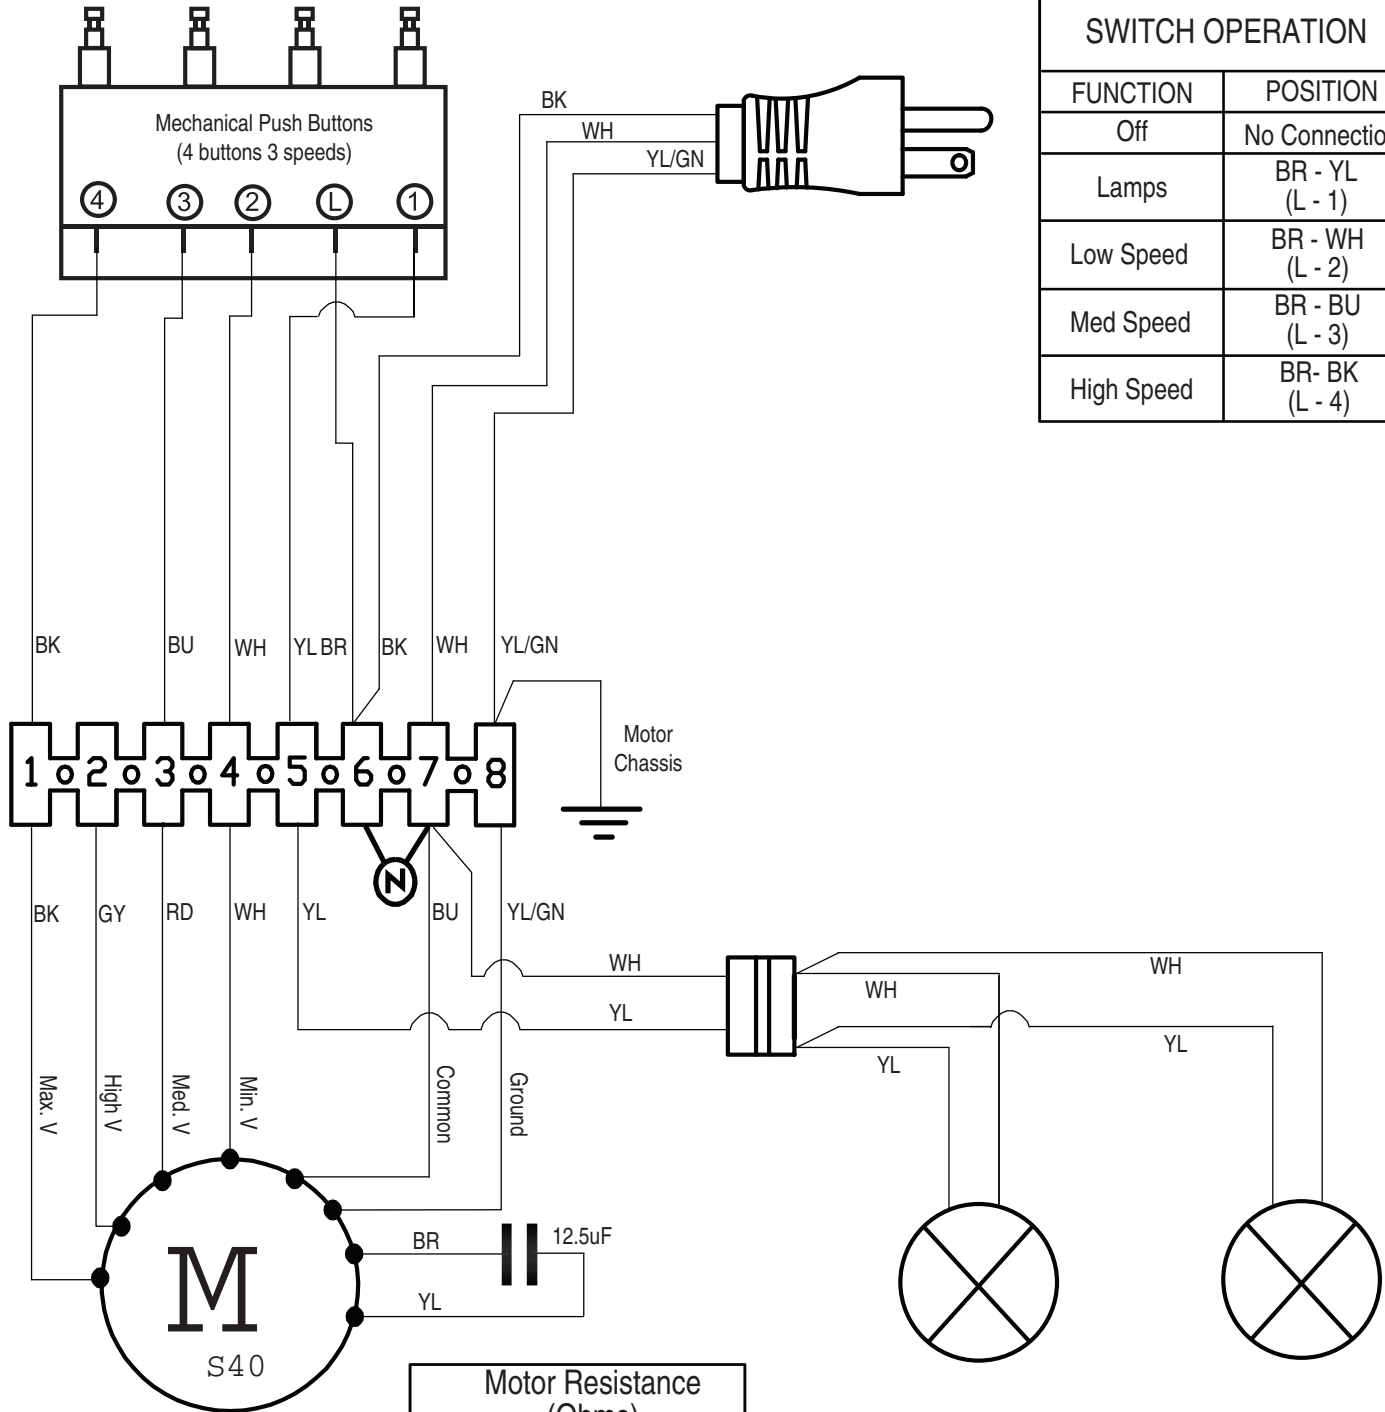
Mechanical Push Buttons
(4 buttons 3 speeds)

4 3 2 L 1

BK
WH
YL/GN

SWITCH OPERATION

| FUNCTION | POSITION |
|---|---|
| Off | No Connectio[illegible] |
| Lamps | BR - YL (L - 1) |
| Low Speed | BR - WH (L - 2) |
| Med Speed | BR - BU (L - 3) |
| High Speed | BR- BK (L - 4) |

BK BU WH YL BR BK WH YL/GN

1 2 3 4 5 6 7 8

Motor Chassis

N

BK GY RD WH YL BU YL/GN

WH
YL
WH
WH
YL
YL

Max. V
High V
Med. V
Min. V
Common
Ground

BR
12.5uF
YL

M
S40

Motor Resistance
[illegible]